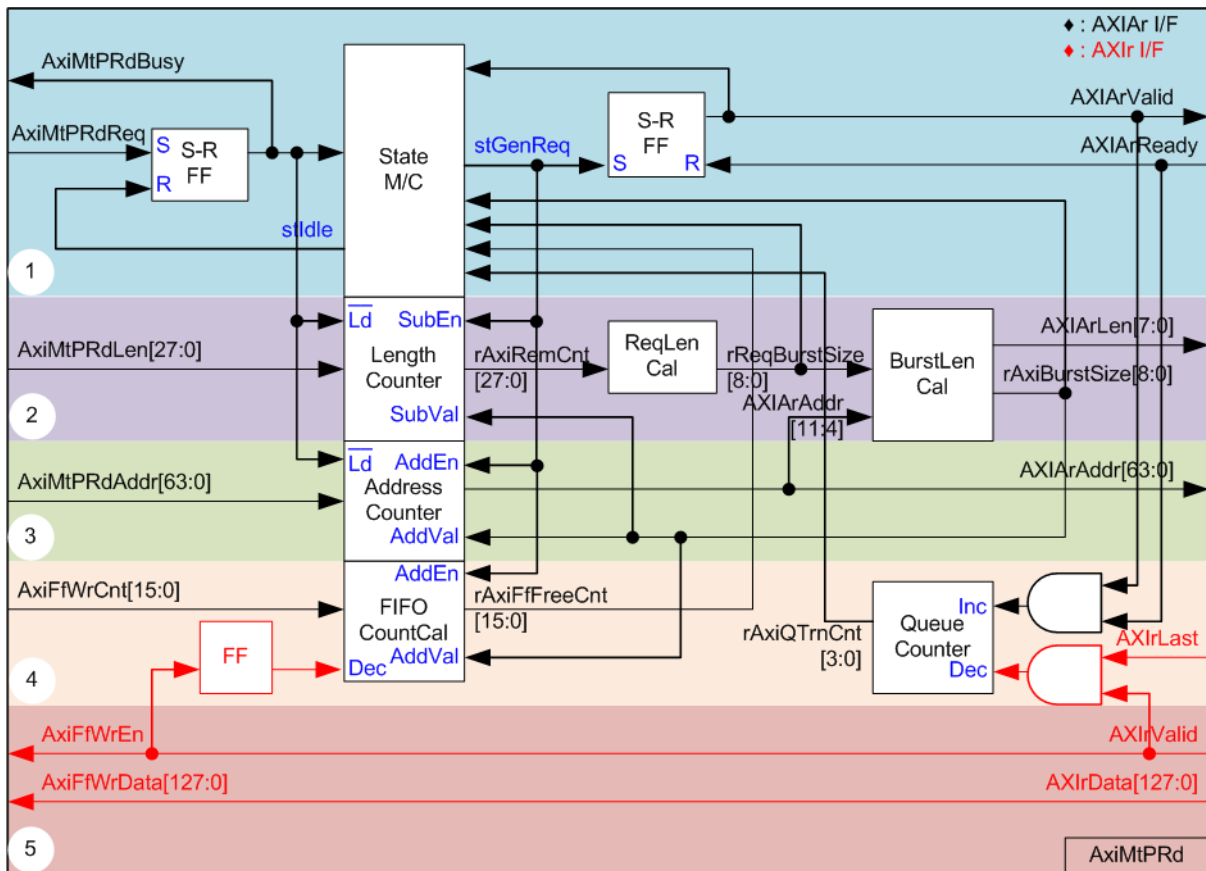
♦ : AXIAr I/F
♦ : AXIr I/F

AxiMtPRdBusy

AxiMtPRdReq

S
R
S-R
FF

State
M/C

stIdle

stGenReq

S-R
FF
S
R

AXIArValid

AXIArReady

1

$\overline{Ld}$
SubEn

Length
Counter

SubVal

AxiMtPRdLen[27:0]

rAxiRemCnt
[27:0]

ReqLen
Cal

rReqBurstSize
[8:0]

BurstLen
Cal

AXIArLen[7:0]

rAxiBurstSize[8:0]

AXIArAddr
[11:4]

2

$\overline{Ld}$
AddEn

Address
Counter

AddVal

AxiMtPRdAddr[63:0]

AXIArAddr[63:0]

3

AddEn

FIFO
CountCal

AddVal

Dec

AxiFfWrCnt[15:0]

rAxiFfFreeCnt
[15:0]

FF

rAxiQTrnCnt
[3:0]

Inc
Queue
Counter
Dec

AXIrLast

4

AxiFfWrEn

AXIrValid

AxiFfWrData[127:0]

AXIrData[127:0]

5

AxiMtPRd